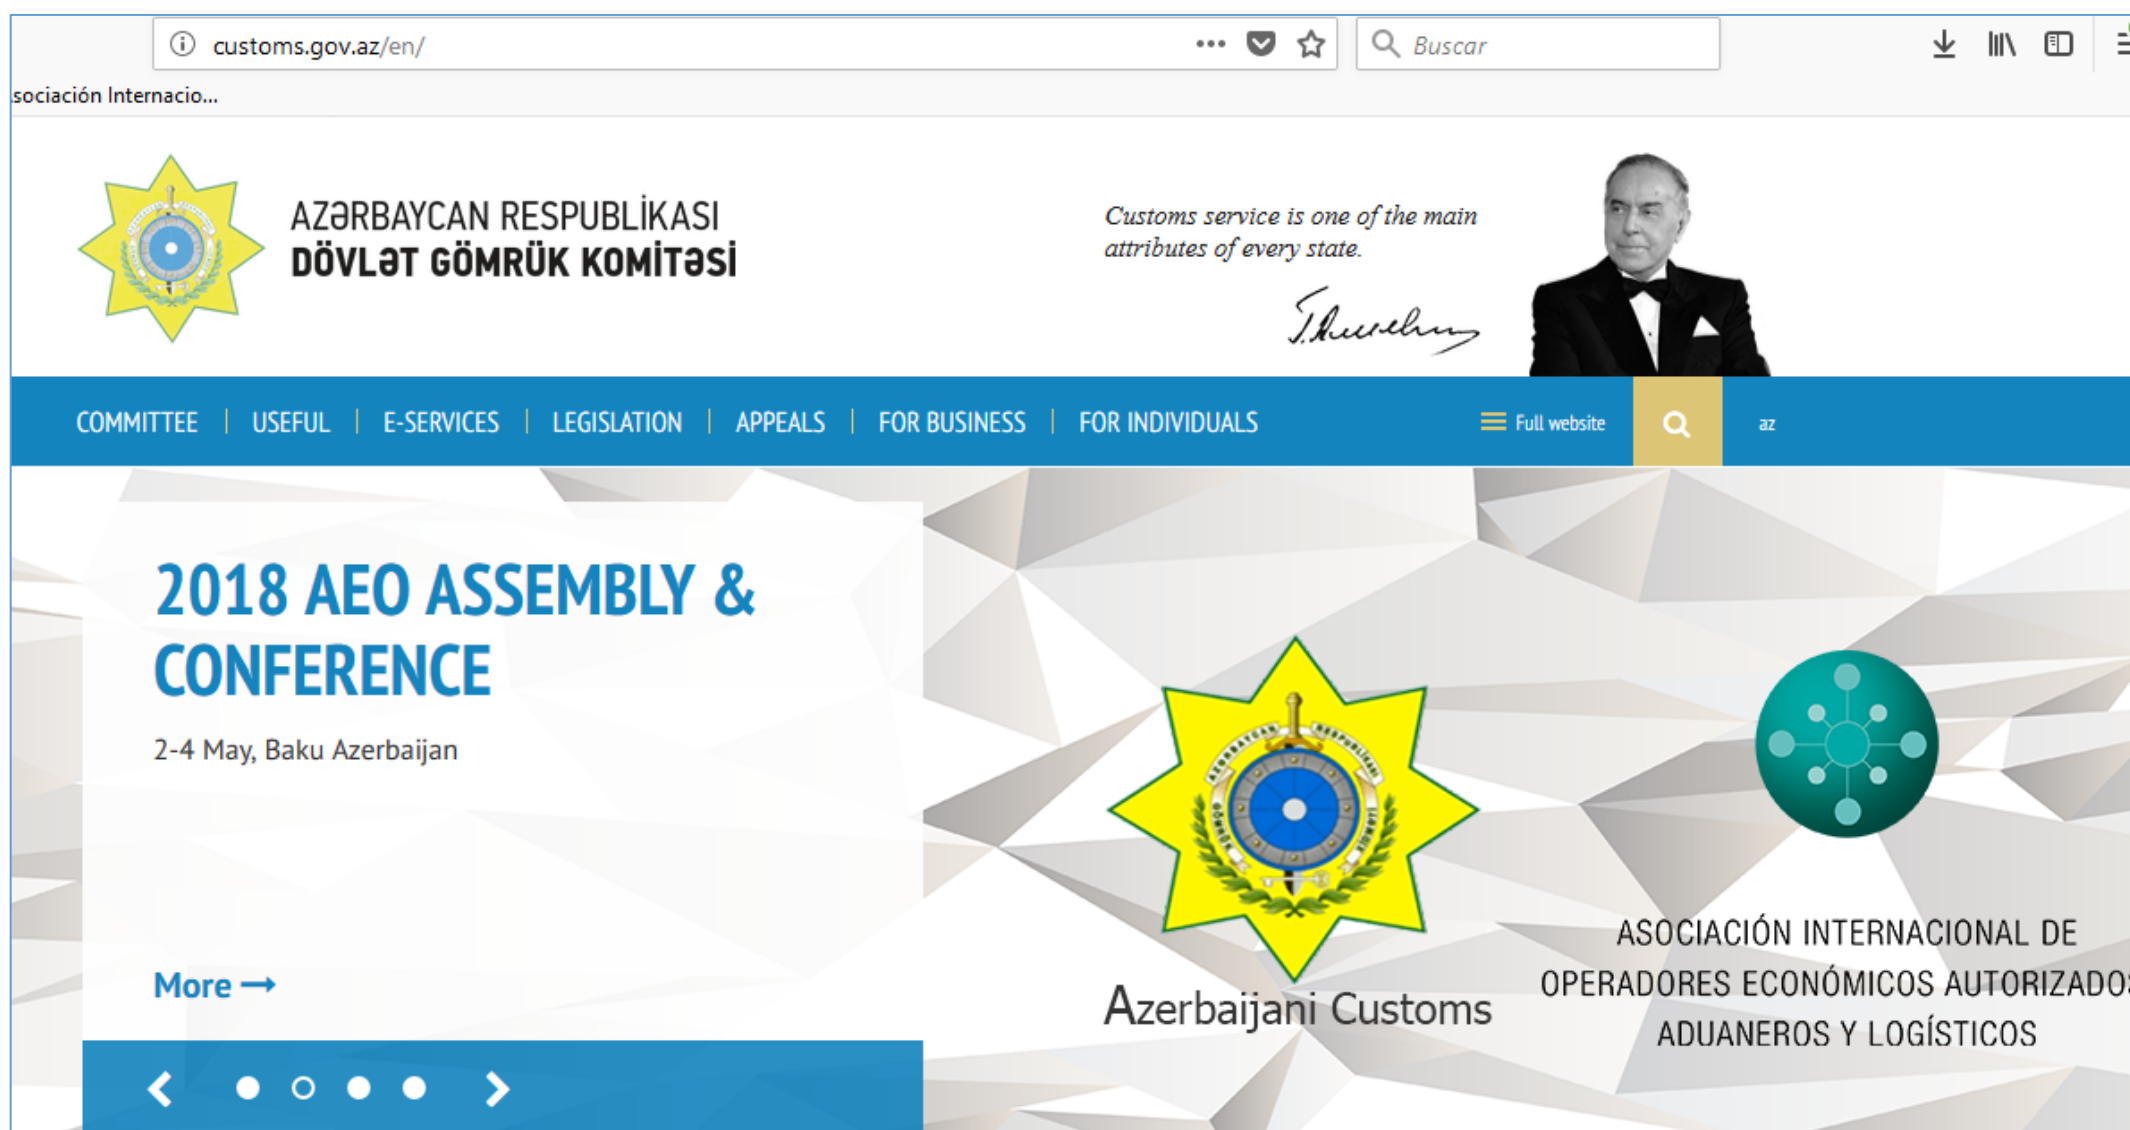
customs.gov.az/en/

Buscar

sociación Internacio...

AZƏRBAYCAN RESPUBLİKASI
DÖVLƏT GÖMRÜK KOMİTƏSİ

Customs service is one of the main attributes of every state.

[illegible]

COMMITTEE | USEFUL | E-SERVICES | LEGISLATION | APPEALS | FOR BUSINESS | FOR INDIVIDUALS

Full website

az

2018 AEO ASSEMBLY & CONFERENCE

2-4 May, Baku Azerbaijan

More →

Azerbaijani Customs

ASOCIACIÓN INTERNACIONAL DE OPERADORES ECONÓMICOS AUTORIZADO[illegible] ADUANEROS Y LOGÍSTICOS